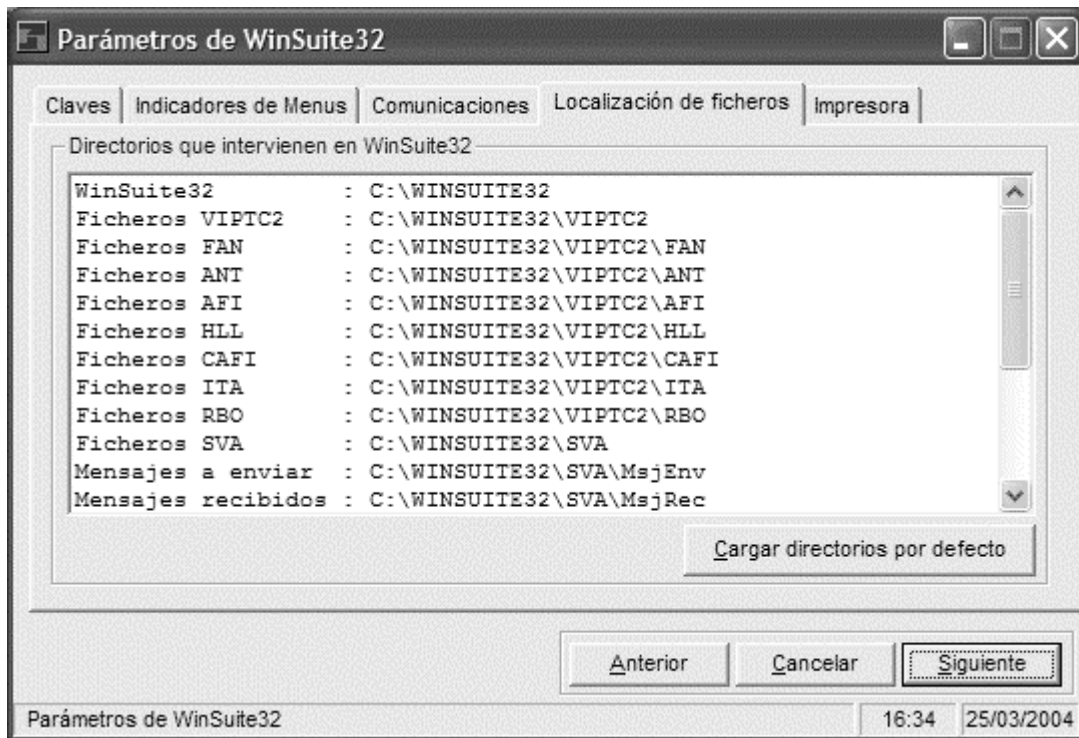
Parámetros de WinSuite32

Claves | Indicadores de Menus | Comunicaciones | Localización de ficheros | Impresora

Directorios que intervienen en WinSuite32

| | |
|---|---|
| WinSuite32 | : C:\WINSUITE32 |
| Ficheros VIPTC2 | : C:\WINSUITE32\VIPTC2 |
| Ficheros FAN | : C:\WINSUITE32\VIPTC2\FAN |
| Ficheros ANT | : C:\WINSUITE32\VIPTC2\ANT |
| Ficheros AFI | : C:\WINSUITE32\VIPTC2\AFI |
| Ficheros HLL | : C:\WINSUITE32\VIPTC2\HLL |
| Ficheros CAFI | : C:\WINSUITE32\VIPTC2\CAFI |
| Ficheros ITA | : C:\WINSUITE32\VIPTC2\ITA |
| Ficheros RBO | : C:\WINSUITE32\VIPTC2\RBO |
| Ficheros SVA | : C:\WINSUITE32\SVA |
| Mensajes a enviar | : C:\WINSUITE32\SVA\MsjEnv |
| Mensajes recibidos | : C:\WINSUITE32\SVA\MsjRec |

Cargar directorios por defecto

Anterior | Cancelar | Siguiente

Parámetros de WinSuite32 | 16:34 | 25/03/2004